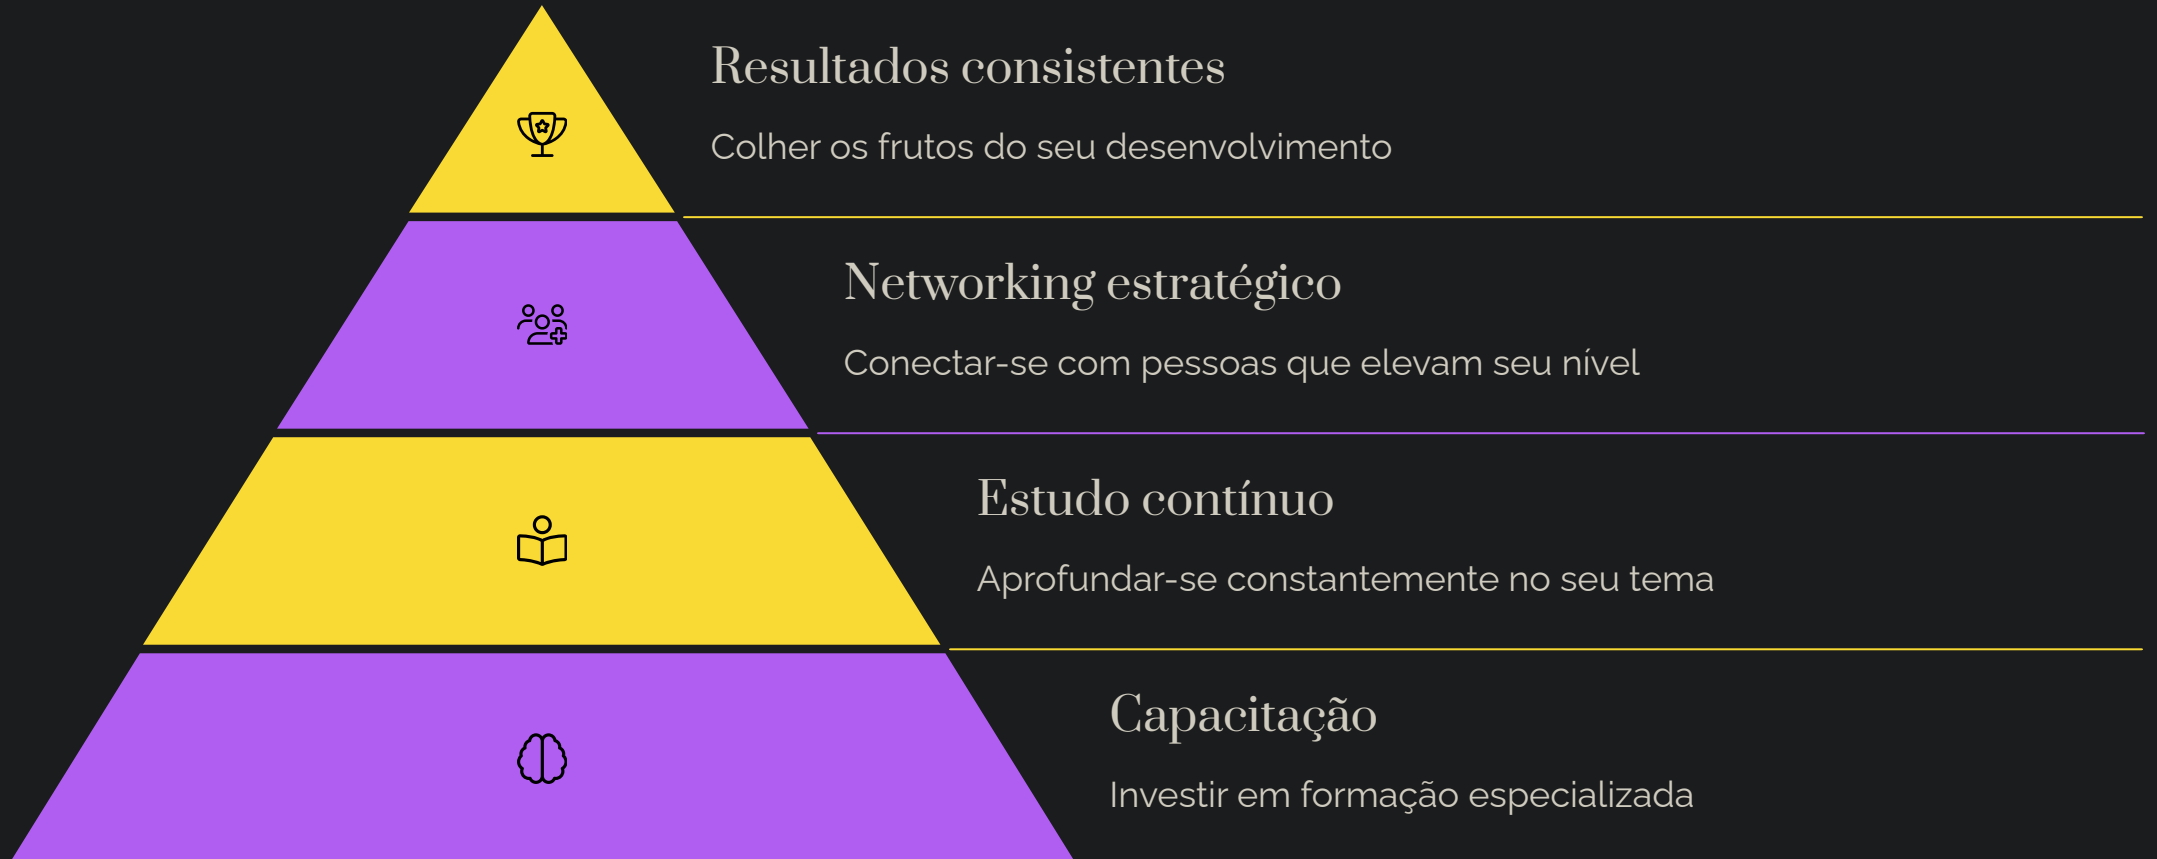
Resultados consistentes

Colher os frutos do seu desenvolvimento

Networking estratégico

Conectar-se com pessoas que elevam seu nível

Estudo contínuo

Aprofundar-se constantemente no seu tema

Capacitação

Investir em formação especializada